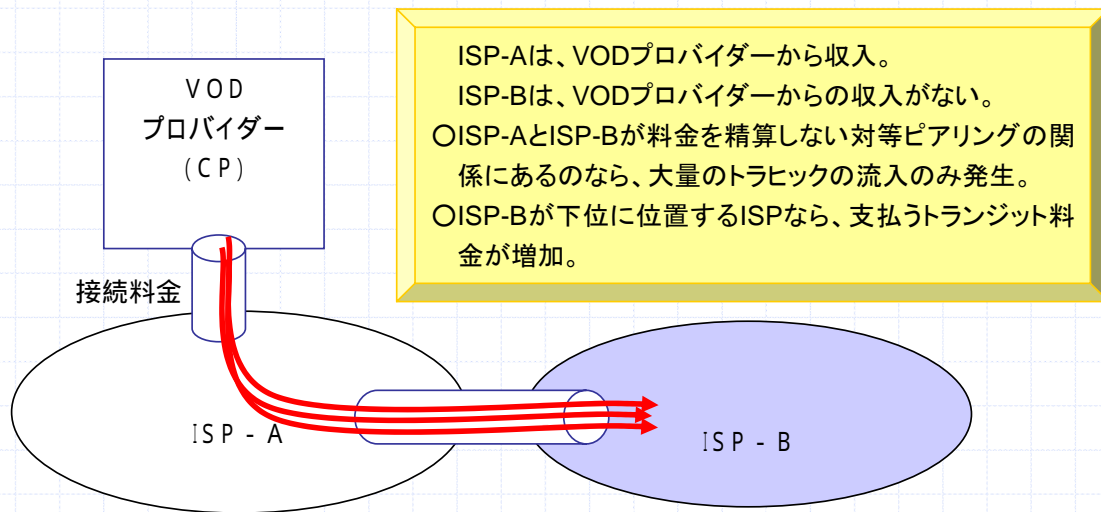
VOD
プロバイダー
(CP)

ISP-Aは、VODプロバイダーから収入。
ISP-Bは、VODプロバイダーからの収入がない。
○ISP-AとISP-Bが料金を精算しない対等ピアリングの関係にあるのなら、大量のトラヒックの流入のみ発生。
○ISP-Bが下位に位置するISPなら、支払うトランジット料金が増加。

接続料金

ISP - A

ISP - B